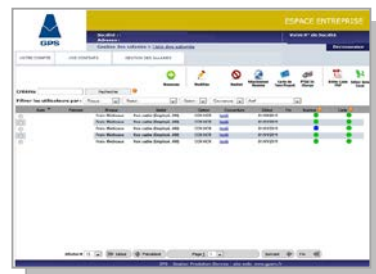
GPS

ESPACE ENTREPRISE

Société :
Adresse :
Gestion des salariés > Liste des salariés

Votre N° de société

Déconnexion

VOTRE COMPTE

VOS CONTRATS

GESTION DES SALARIES

Critère

Rechercher

Nouveau

Modifier

Radiat

Filtrer les utilisateurs par :

Nom

Prénom

Statut

Date

Fin

Source

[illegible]

Frais Médicaux

Frais Médicaux

Frais Médicaux

Frais Médicaux

Frais Médicaux

Frais Médicaux

Précédent

Page

Suivant

Fin

GPS - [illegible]